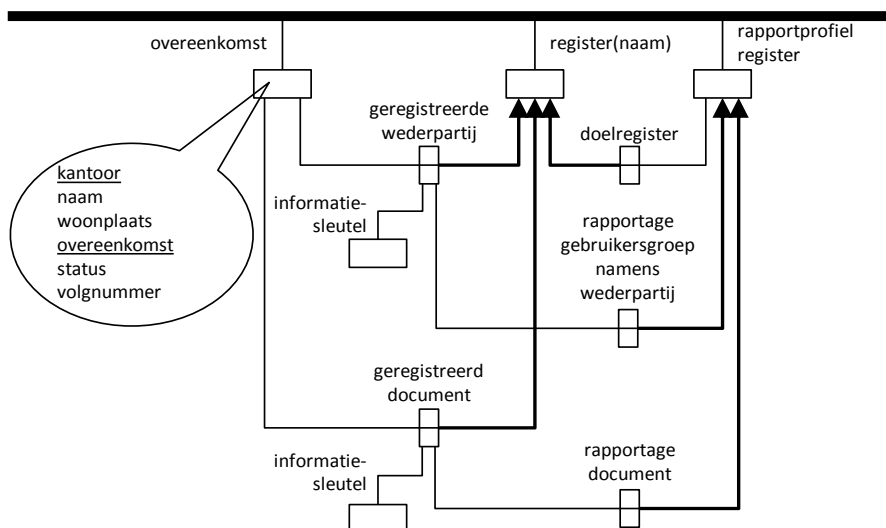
overeenkomst

register(naam)

rapportprofiel register

kantoor
naam
woonplaats
overeenkomst
status
volgnummer

geregistreerde wederpartij

doelregister

informatie-sleutel

rapportage gebruikersgroep namens wederpartij

geregistreerd document

informatie-sleutel

rapportage document